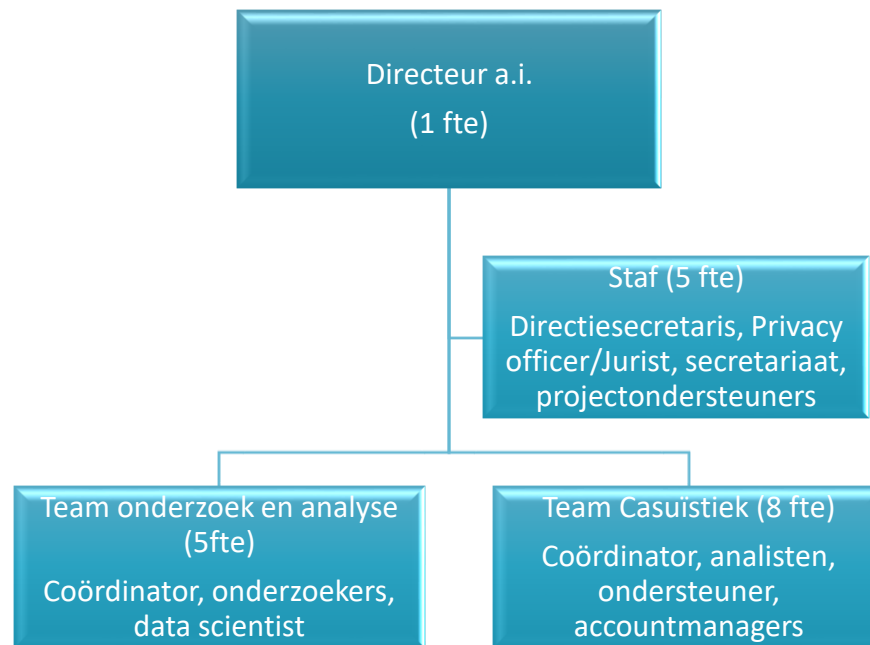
Directeur a.i.

(1 fte)

Staf (5 fte)

Directiesecretaris, Privacy officer/Jurist, secretariaat, projectondersteuners

Team onderzoek en analyse (5fte)

Coördinator, onderzoekers, data scientist

Team Casuïstiek (8 fte)

Coördinator, analisten, ondersteuner, accountmanagers